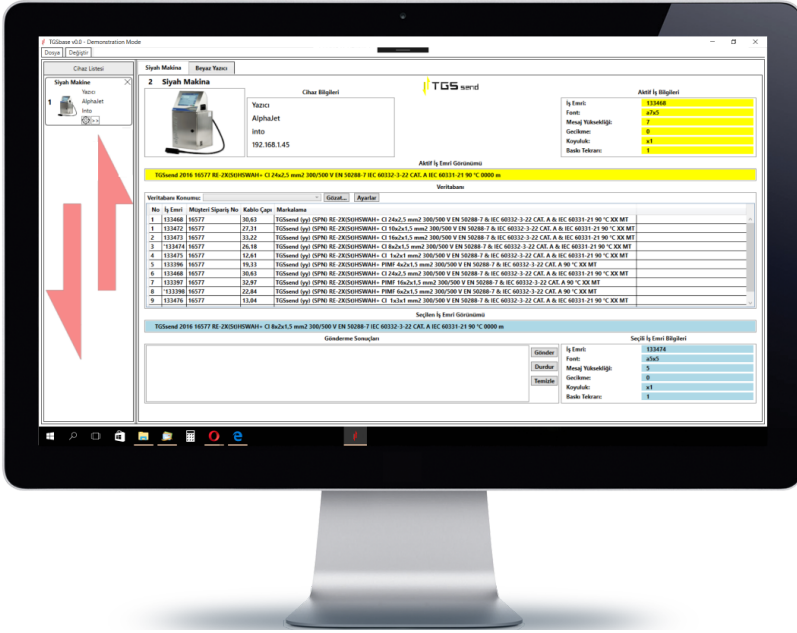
TGSbase v0.0 - Demonstration Mode
Dosya | Değiştir

Cihaz Listesi

Siyah Makine
1
Yazıcı
AlphaJet
Into

Siyah Makina | Beyaz Yazıcı

2 Siyah Makina

Cihaz Bilgileri
Yazıcı
AlphaJet
Into
192.168.1.45

TGS send

Aktif İş Bilgileri
İş Emri: 133468
Font: a7x5
Mesaj Yüksekliği: 7
Gecikme: 0
Koyuluk: x1
Baskı Tekrarı: 1

Aktif İş Emri Görünümü
TGSsend 2016 16577 RE-2X(St)HSWAH+ Cl 24x2,5 mm2 300/500 V EN 50288-7 IEC 60332-3-22 CAT. A IEC 60331-21 90 °C 0000 m

Veritabanı
Veritabanı Konumu: | Gözat... | Ayarlar

| No | İş Emri | Müşteri Sipariş No | Kablo Çapı | Markalama |
|---|---|---|---|---|
| 1 | 133468 | 16577 | 30,63 | TGSsend (yy) (SPN) RE-2X(St)HSWAH+ Cl 24x2,5 mm2 300/500 V EN 50288-7 & IEC 60332-3-22 CAT. A & IEC 60331-21 90 °C XX MT |
| 1 | 133472 | 16577 | 27,31 | TGSsend (yy) (SPN) RE-2X(St)HSWAH+ Cl 10x2x1,5 mm2 300/500 V EN 50288-7 & IEC 60332-3-22 CAT. A & IEC 60331-21 90 °C XX MT |
| 2 | 133473 | 16577 | 33,22 | TGSsend (yy) (SPN) RE-2X(St)HSWAH+ Cl 16x2x1,5 mm2 300/500 V EN 50288-7 & IEC 60332-3-22 CAT. A & IEC 60331-21 90 °C XX MT |
| 3 | 133474 | 16577 | 26,18 | TGSsend (yy) (SPN) RE-2X(St)HSWAH+ Cl 8x2x1,5 mm2 300/500 V EN 50288-7 & IEC 60332-3-22 CAT. A & IEC 60331-21 90 °C XX MT |
| 4 | 133475 | 16577 | 12,61 | TGSsend (yy) (SPN) RE-2X(St)HSWAH+ Cl 1x2x1 mm2 300/500 V EN 50288-7 & IEC 60332-3-22 CAT. A & IEC 60331-21 90 °C XX MT |
| 5 | 133396 | 16577 | 19,33 | TGSsend (yy) (SPN) RE-2X(St)HSWAH+ PIMF 4x2x1,5 mm2 300/500 V EN 50288-7 & IEC 60332-3-22 CAT. A 90 °C XX MT |
| 6 | 133468 | 16577 | 30,63 | TGSsend (yy) (SPN) RE-2X(St)HSWAH+ Cl 24x2,5 mm2 300/500 V EN 50288-7 & IEC 60332-3-22 CAT. A & IEC 60331-21 90 °C XX MT |
| 7 | 133397 | 16577 | 32,97 | TGSsend (yy) (SPN) RE-2X(St)HSWAH+ PIMF 16x2x1,5 mm2 300/500 V EN 50288-7 & IEC 60332-3-22 CAT. A 90 °C XX MT |
| 8 | 133398 | 16577 | 22,84 | TGSsend (yy) (SPN) RE-2X(St)HSWAH+ PIMF 6x2x1,5 mm2 300/500 V EN 50288-7 & IEC 60332-3-22 CAT. A 90 °C XX MT |
| 9 | 133476 | 16577 | 13,04 | TGSsend (yy) (SPN) RE-2X(St)HSWAH+ Cl 1x3x1 mm2 300/500 V EN 50288-7 & IEC 60332-3-22 CAT. A & IEC 60331-21 90 °C XX MT |

Seçilen İş Emri Görünümü
TGSsend 2016 16577 RE-2X(St)HSWAH+ Cl 8x2x1,5 mm2 300/500 V EN 50288-7 IEC 60332-3-22 CAT. A IEC 60331-21 90 °C 0000 m

Gönderme Sonuçları
Gönder
Durdur
Temizle

Seçili İş Emri Bilgileri
İş Emri: 133474
Font: a5x5
Mesaj Yüksekliği: 5
Gecikme: 0
Koyuluk: x1
Baskı Tekrarı: 1